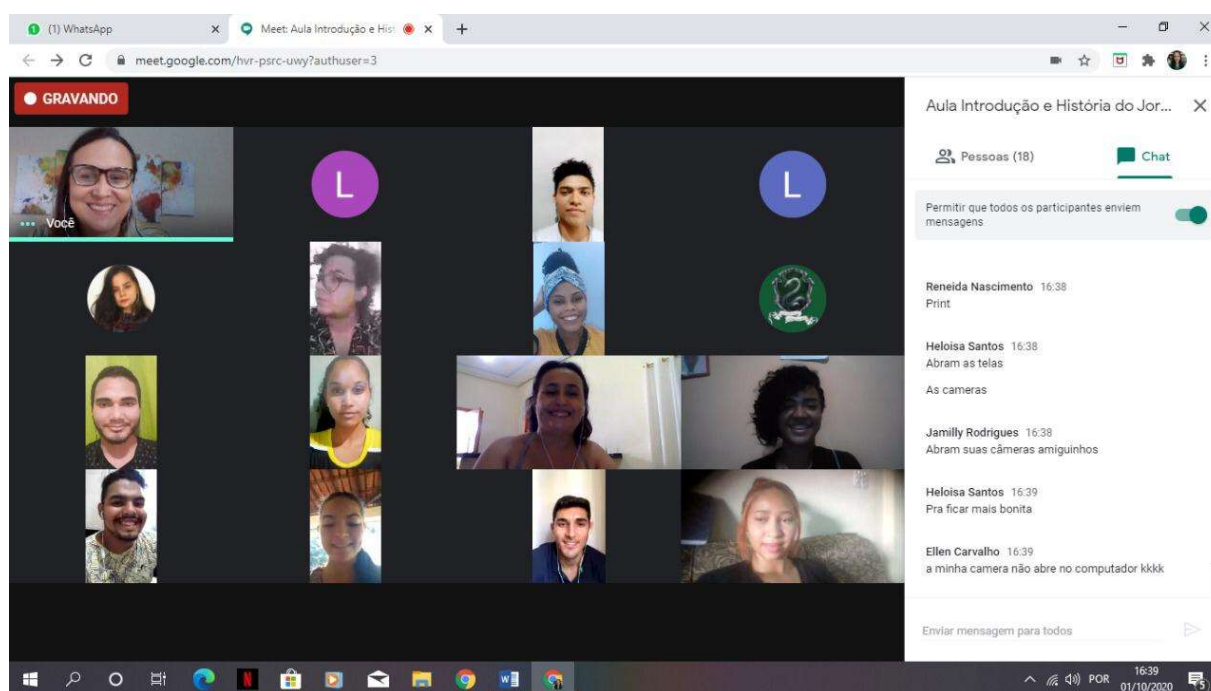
(1) WhatsApp
Meet: Aula Introdução e Hist
meet.google.com/hvr-psrc-uwy?authuser=3

GRAVANDO

L
L
Você

Aula Introdução e História do Jor...
Pessoas (18)
Chat

Permitir que todos os participantes enviem mensagens

Reneida Nascimento 16:38
Print

Heloisa Santos 16:38
Abram as telas

As cameras

Jamilly Rodrigues 16:38
Abram suas câmeras amiguinhos

Heloisa Santos 16:39
Pra ficar mais bonita

Ellen Carvalho 16:39
a minha camera não abre no computador kkkk

Enviar mensagem para todos

POR 16:39 01/10/2020